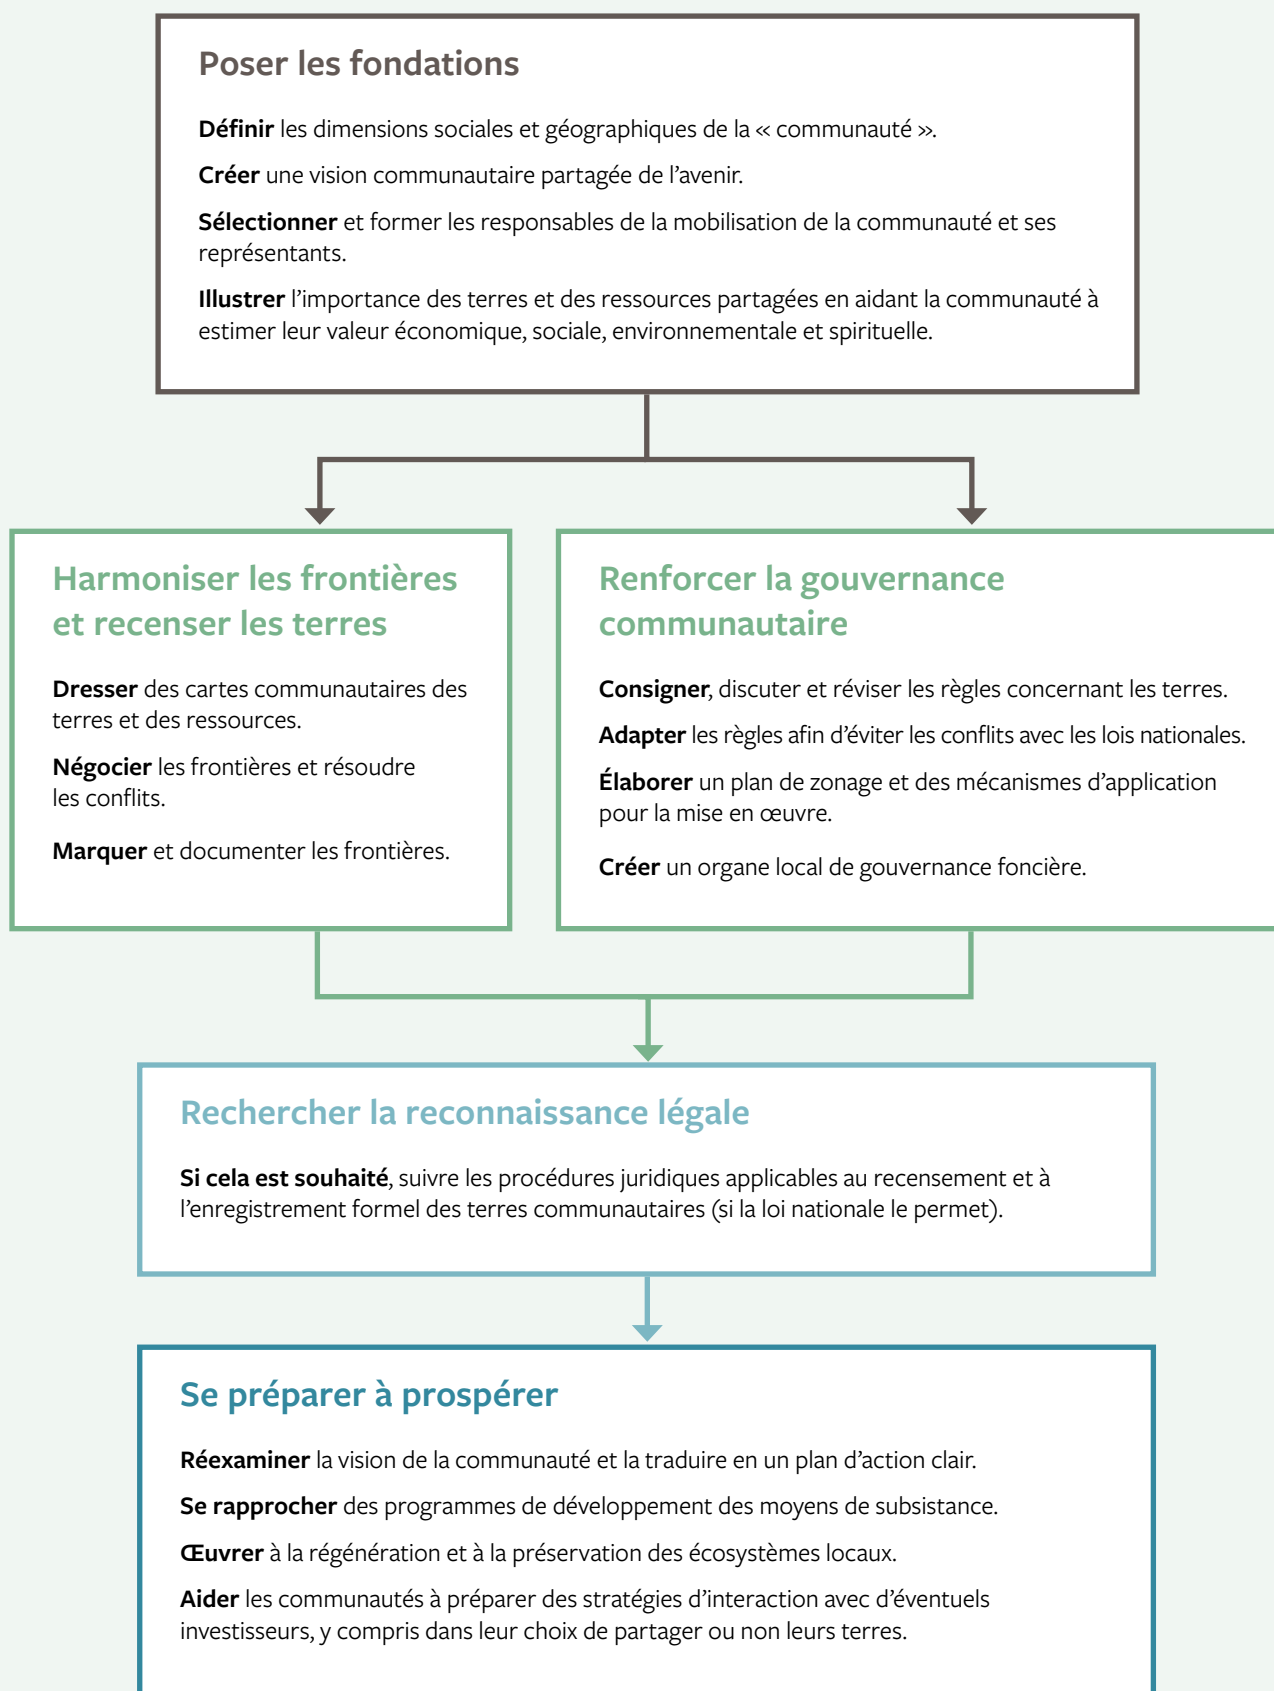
Poser les fondations

**Définir** les dimensions sociales et géographiques de la « communauté ».

**Créer** une vision communautaire partagée de l'avenir.

**Sélectionner** et former les responsables de la mobilisation de la communauté et ses représentants.

**Illustrer** l'importance des terres et des ressources partagées en aidant la communauté à estimer leur valeur économique, sociale, environnementale et spirituelle.

Harmoniser les frontières et recenser les terres

**Dresser** des cartes communautaires des terres et des ressources.

**Négocier** les frontières et résoudre les conflits.

**Marquer** et documenter les frontières.

Renforcer la gouvernance communautaire

**Consigner**, discuter et réviser les règles concernant les terres.

**Adapter** les règles afin d'éviter les conflits avec les lois nationales.

**Élaborer** un plan de zonage et des mécanismes d'application pour la mise en œuvre.

**Créer** un organe local de gouvernance foncière.

Rechercher la reconnaissance légale

**Si cela est souhaité**, suivre les procédures juridiques applicables au recensement et à l'enregistrement formel des terres communautaires (si la loi nationale le permet).

Se préparer à prospérer

**Réexaminer** la vision de la communauté et la traduire en un plan d'action clair.

**Se rapprocher** des programmes de développement des moyens de subsistance.

**Œuvrer** à la régénération et à la préservation des écosystèmes locaux.

**Aider** les communautés à préparer des stratégies d'interaction avec d'éventuels investisseurs, y compris dans leur choix de partager ou non leurs terres.